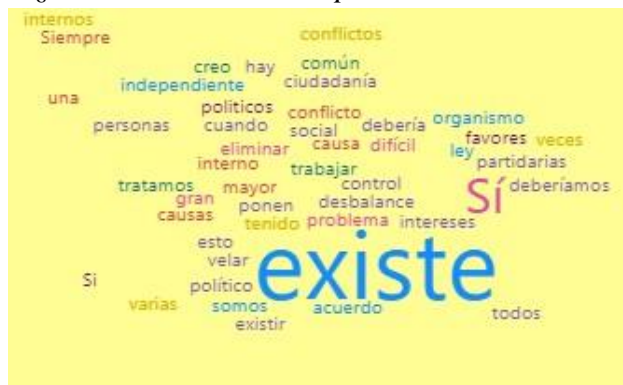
internos
Siempre
conflictos
creo
hay
común
independiente
ciudadanía
una
políticos
conflicto
organismo
personas
cuando
social
debería
favores
veces
eliminar
causa
difícil
ley
interno
partidarias
trabajar
tratamos
mayor
control
Sí
deberíamos
gran
ponen
desbalance
causas
tenido
problema
intereses
esto
velar
existe
Si
político
varias
somos
acuerdo
todos
existir